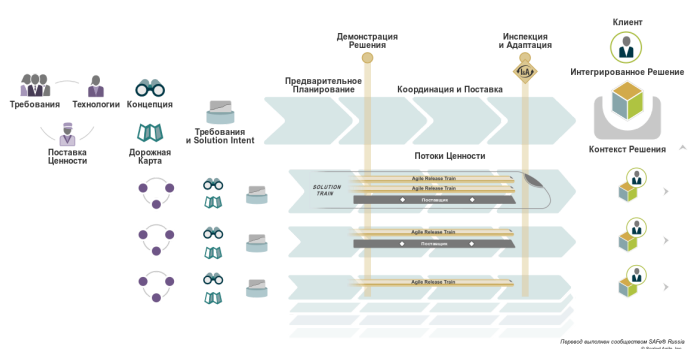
Клиент

Демонстрация Решения

Инспекция и Адаптация

Интегрированное Решение

Требования

Технологии

Концепция

Предварительное Планирование

Координация и Поставка

Поставка Ценности

Дорожная Карта

Требования и Solution Intent

Потоки Ценности

Контекст Решения

SOLUTION TRAIN

Agile Release Train

Agile Release Train

Поставщик

Agile Release Train

Поставщик

Agile Release Train

Перевод выполнен сообществом SAFe® Russia

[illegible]